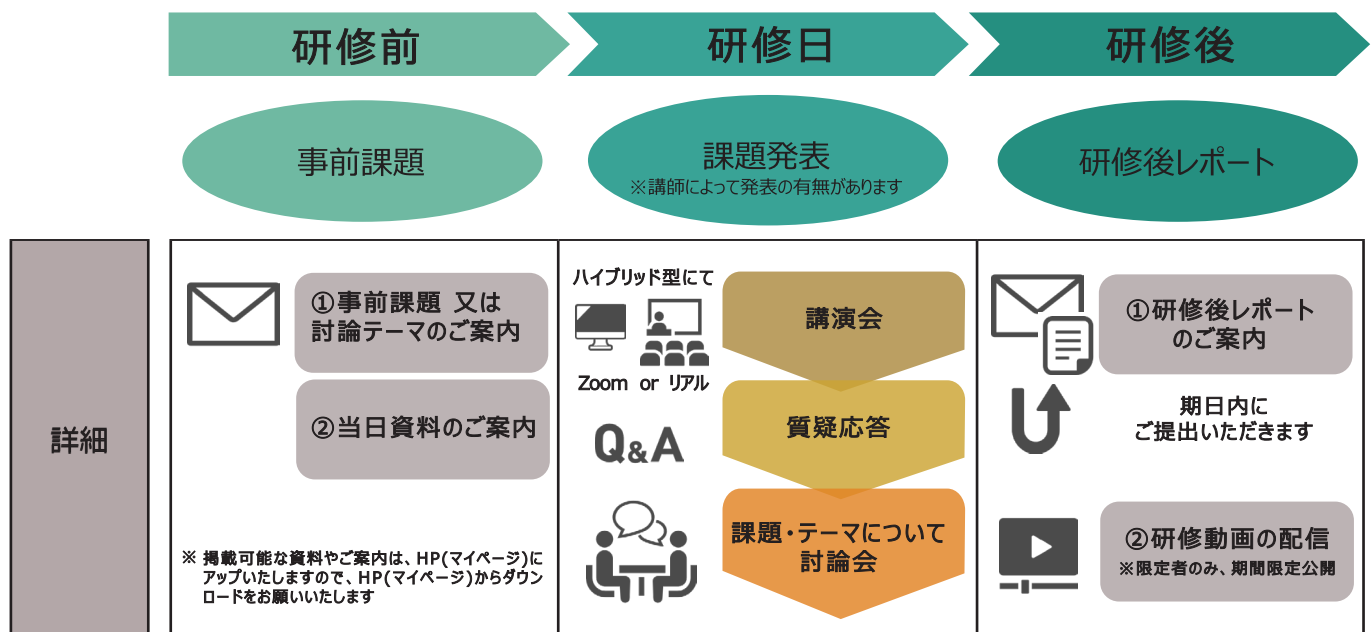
研修前

研修日

研修後

事前課題

課題発表
※講師によって発表の有無があります

研修後レポート

詳細

①事前課題 又は討論テーマのご案内

②当日資料のご案内

※ 掲載可能な資料やご案内は、HP(マイページ)にアップいたしますので、HP(マイページ)からダウンロードをお願いいたします

ハイブリッド型にて

Zoom or リアル

Q&A

講演会

質疑応答

課題・テーマについて討論会

①研修後レポートのご案内

期日内にご提出いただきます

②研修動画の配信
※限定者のみ、期間限定公開